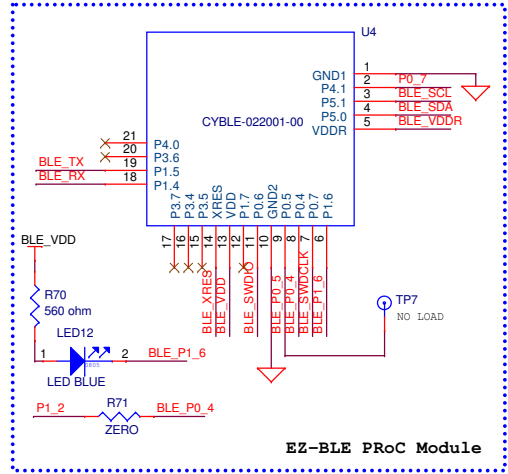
U4

CYBLE-022001-00

GND1 1
P4.1 2 P0_7
P5.1 3 BLE_SCL
P5.0 4 BLE_SDA
VDDR 5 BLE_VDDR

21 P4.0
20 P3.6
BLE_TX 19 P1.5
BLE_RX 18 P1.4

P3.7 P3.4 P3.5 XRES VDD P1.7 P0.6 GND2 P0.5 P0.4 P0.7 P1.6

17 16 15 14 13 12 11 10 9 8 7 6

BLE_XRES BLE_VDD BLE_SWDIO BLE_P0_5 BLE_P0_4 BLE_SWDCLK BLE_P1_6

BLE_VDD

R70
560 ohm

LED12

1 2 BLE_P1_6

LED BLUE

0805

TP7
NO LOAD

P1_2 R71 BLE_P0_4
ZERO

EZ-BLE PRoC Module